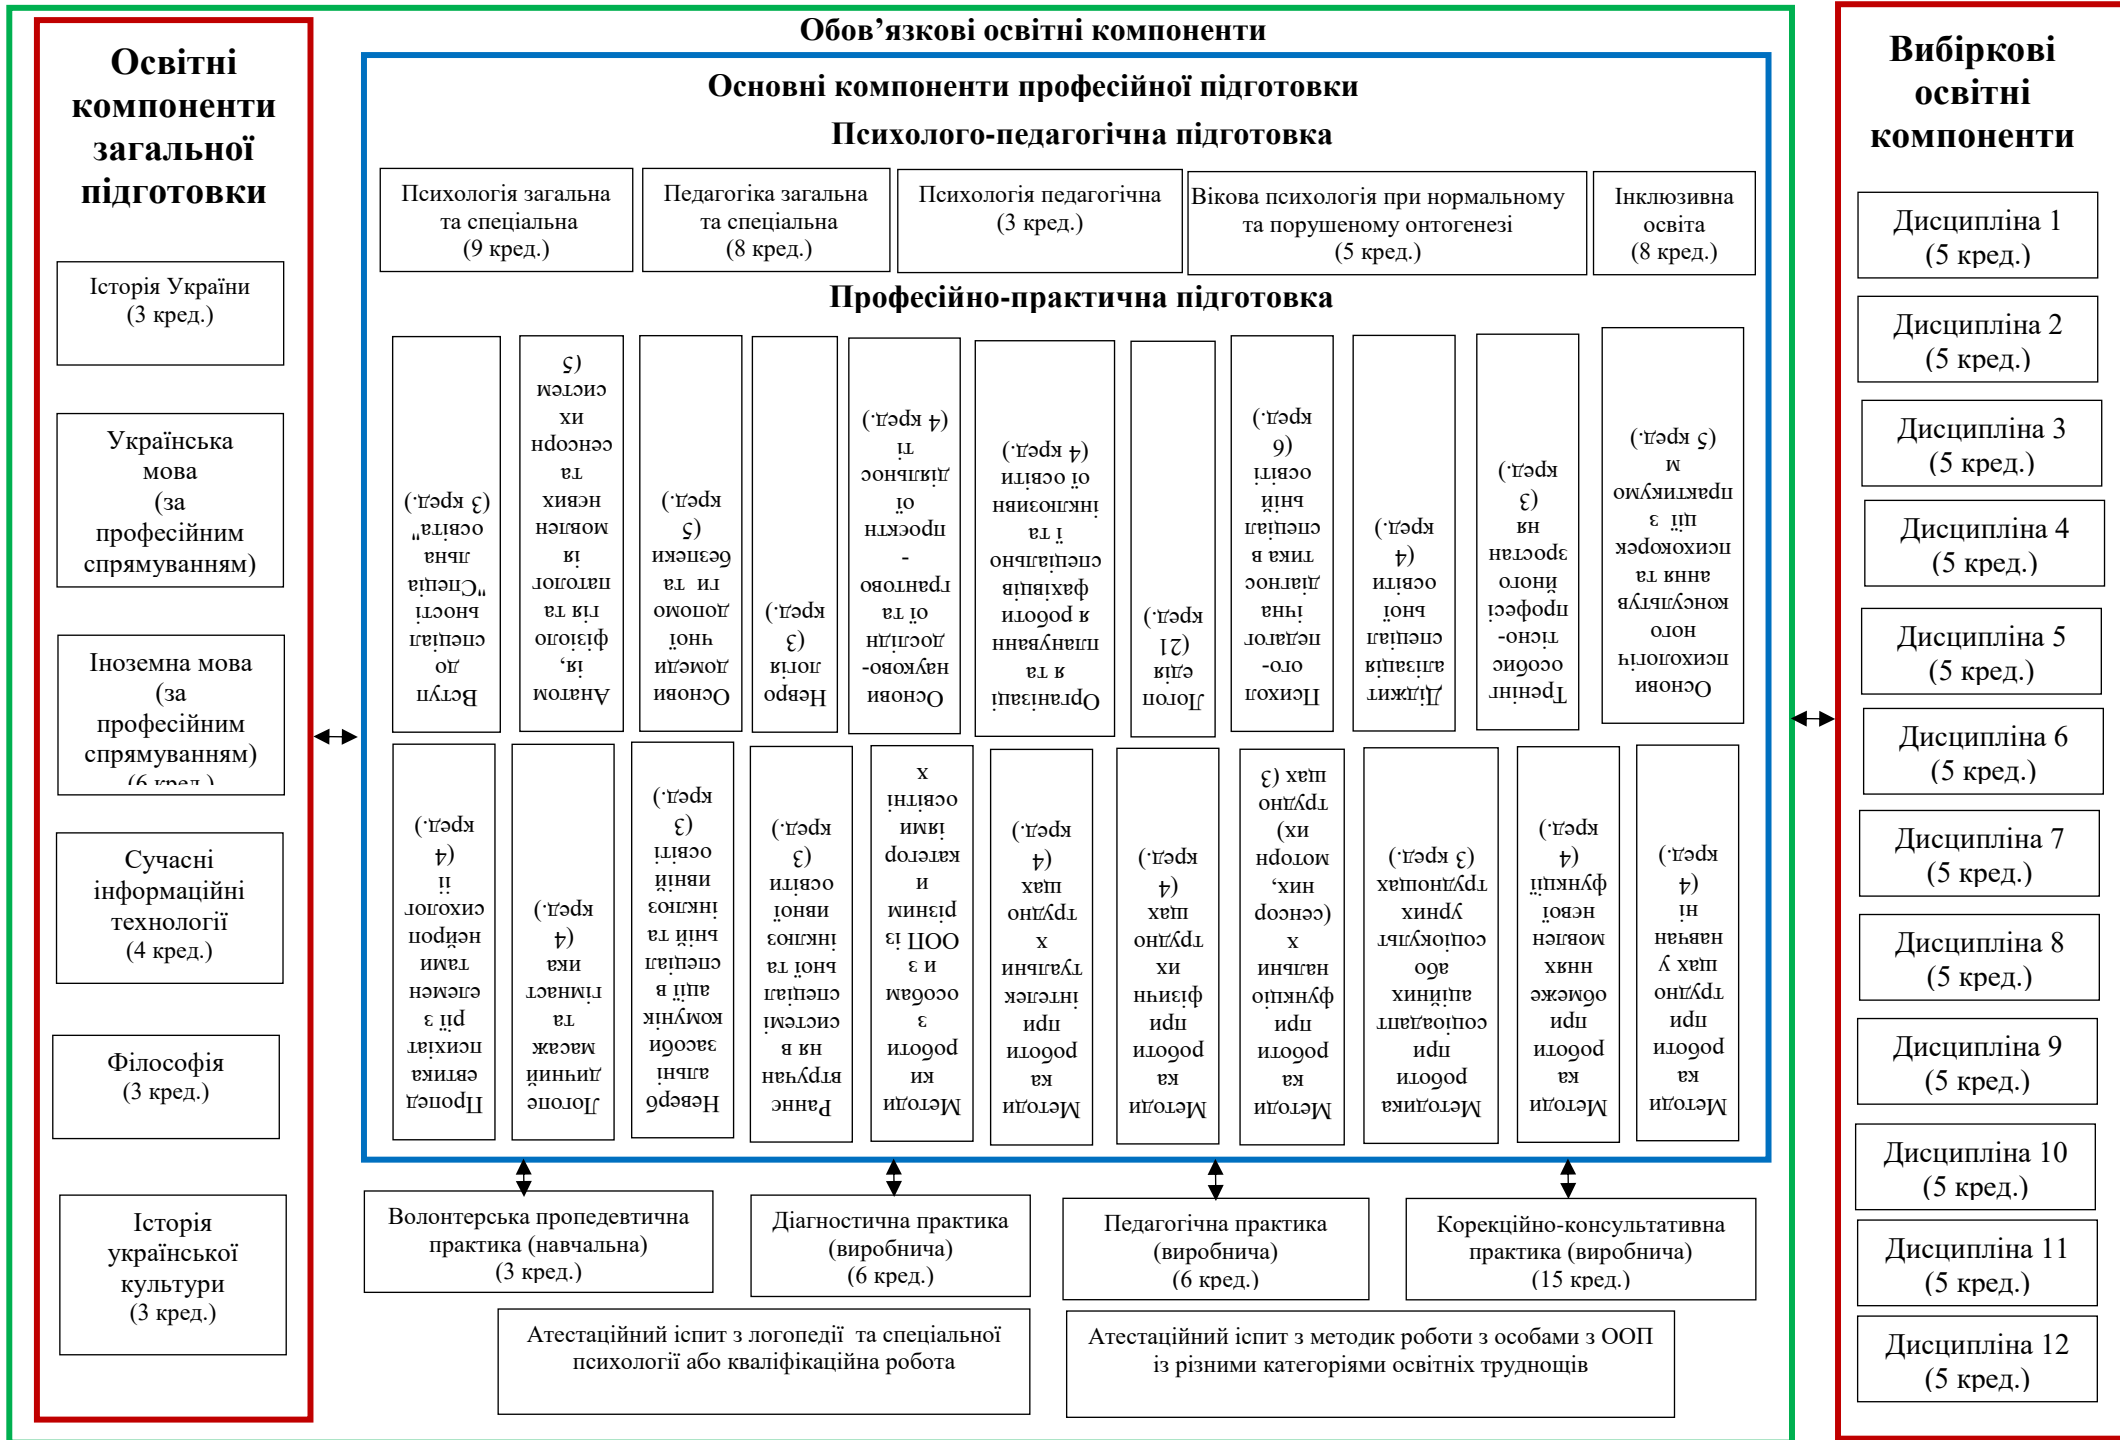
Обов’язкові освітні компоненти

Освітні компоненти загальної підготовки

Історія України (3 кред.)

Українська мова (за професійним спрямуванням)

Іноземна мова (за професійним спрямуванням) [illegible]

Сучасні інформаційні технології (4 кред.)

Філософія (3 кред.)

Історія української культури (3 кред.)

Основні компоненти професійної підготовки

Психолого-педагогічна підготовка

Психологія загальна та спеціальна (9 кред.)

Педагогіка загальна та спеціальна (8 кред.)

Психологія педагогічна (3 кред.)

Вікова психологія при нормальному та порушеному онтогенезі (5 кред.)

Інклюзивна освіта (8 кред.)

Професійно-практична підготовка

Вступ до спеціальності "Спеціальна освіта" (3 кред.)

Анатомія, фізіологія та патологія і вікові особливості систем (5

Основи медичних знань та допомоги і безпеки (5 кред.)

Неврологія (3 кред.)

Основи науково-дослідницької та грантово-проектної діяльності (4 кред.)

Організація та планування роботи в фахівців спеціальної та інклюзивної освіти (4 кред.)

Логопедія (12 кред.)

Психолого-педагогічна діагностика в спеціальній освіті (6 кред.)

Дидактика спеціальної освіти (4 кред.)

Тренінг особистісно-професійного зростання (3 кред.)

Основи психологічного консультування та психокорекції з практикум (5 кред.)

Пропедевтика психічного розвитку з елементами нейропсихології (4 кред.)

Логопедична ритміка та масаж (4 кред.)

Невербальні засоби комунікації в спеціальній та інклюзивній освіті (3 кред.)

Раннє втручання в системі спеціальної та інклюзивної освіти (3 кред.)

Методики роботи з особами з ООП і різними категоріями освітніх

Методика роботи при інтелектуальних труднощах (4 кред.)

Методика роботи при фізичних труднощах (4 кред.)

Методика роботи при функціональних (сенсорних, моторних) труднощах (3

Методика роботи при соціально-емоційних та поведінкових труднощах (3 кред.)

Методика роботи при мовленнєвих функціях (4 кред.)

Методика роботи при труднощах у навчанні (4 кред.)

Волонтерська пропедевтична практика (навчальна) (3 кред.)

Діагностична практика (виробнича) (6 кред.)

Педагогічна практика (виробнича) (6 кред.)

Корекційно-консультативна практика (виробнича) (15 кред.)

Атестаційний іспит з логопедії та спеціальної психології або кваліфікаційна робота

Атестаційний іспит з методик роботи з особами з ООП із різними категоріями освітніх труднощів

Вибіркові освітні компоненти

Дисципліна 1 (5 кред.)

Дисципліна 2 (5 кред.)

Дисципліна 3 (5 кред.)

Дисципліна 4 (5 кред.)

Дисципліна 5 (5 кред.)

Дисципліна 6 (5 кред.)

Дисципліна 7 (5 кред.)

Дисципліна 8 (5 кред.)

Дисципліна 9 (5 кред.)

Дисципліна 10 (5 кред.)

Дисципліна 11 (5 кред.)

Дисципліна 12 (5 кред.)